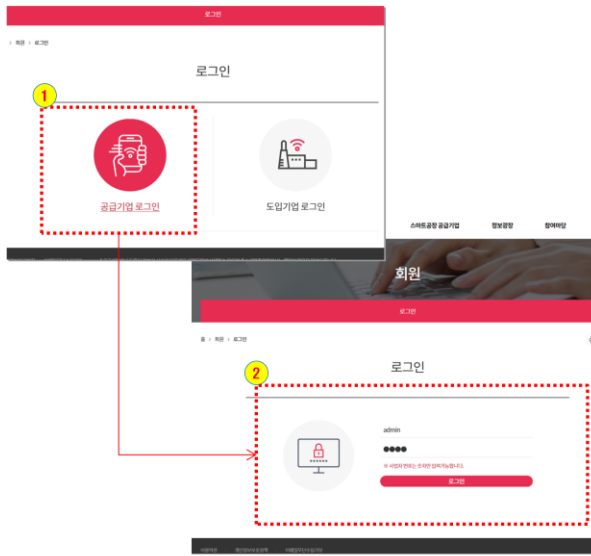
로그인

회원 > 로그인

로그인

1

공급기업 로그인

도입기업 로그인

스마트공장 공급기업

정보광장

참여마당

회원

로그인

홈 > 회원 > 로그인

로그인

2

admin

●●●●

※ 사업자 번호는 숫자만 입력가능합니다.

로그인